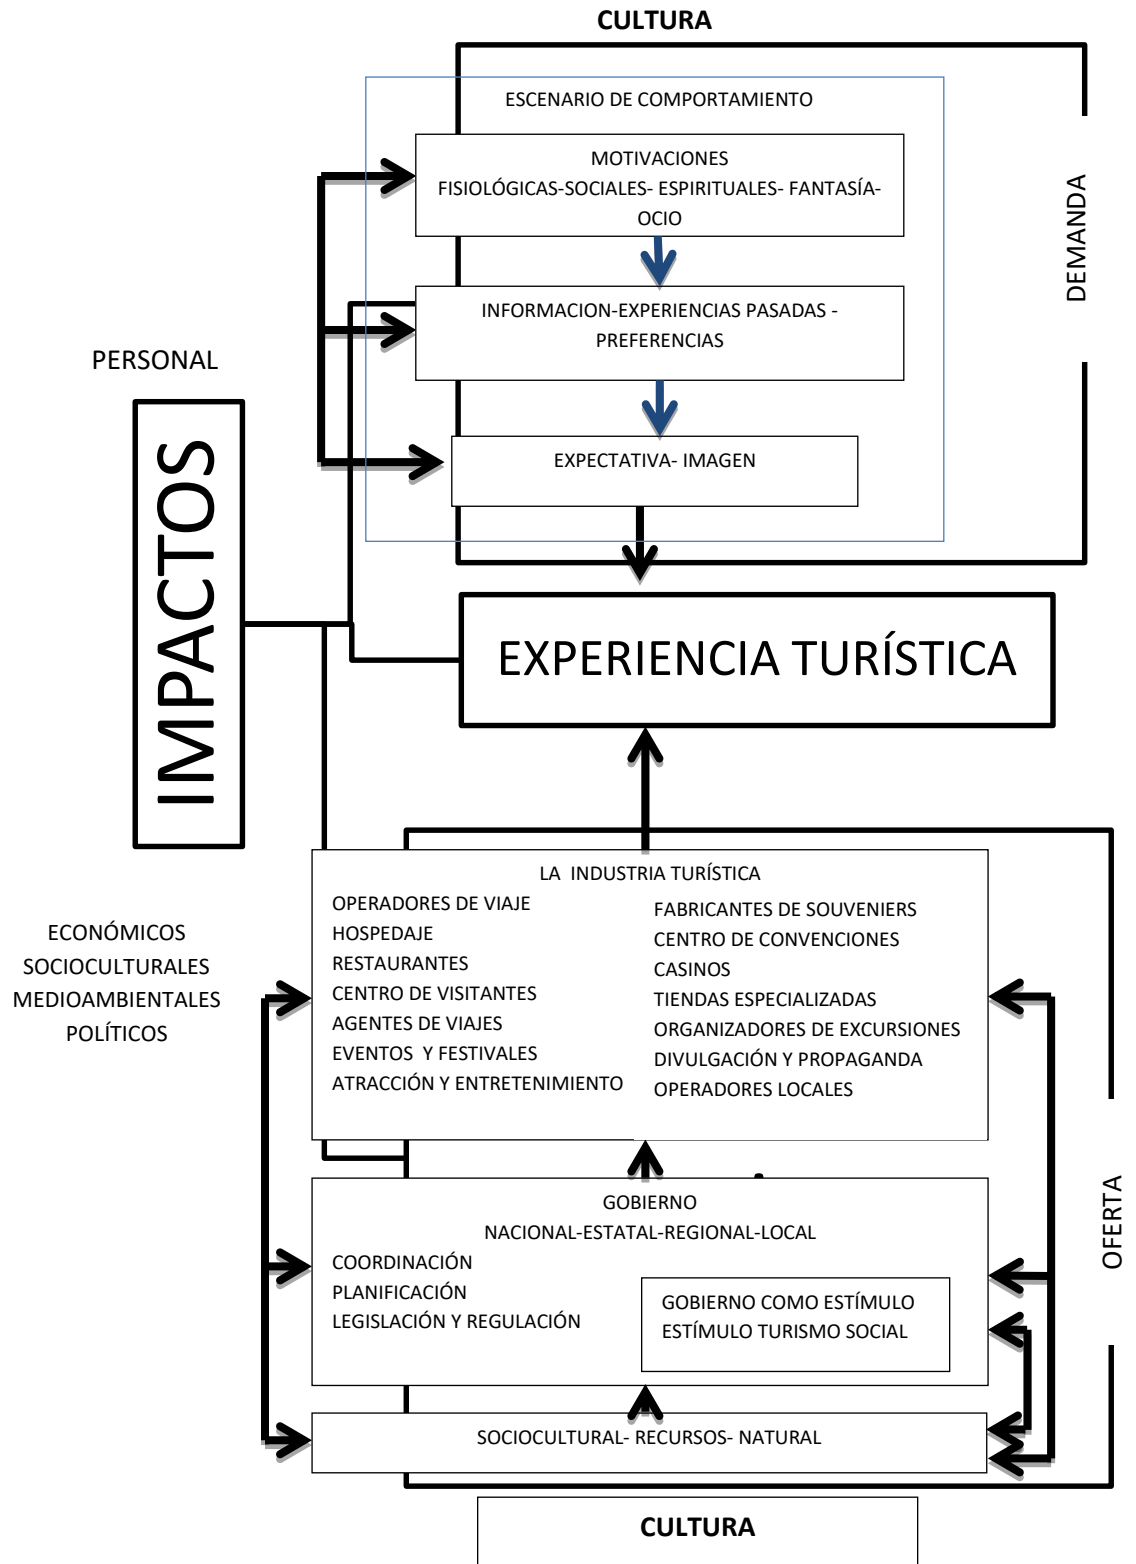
CULTURA

ESCENARIO DE COMPORTAMIENTO

MOTIVACIONES
FISIOLÓGICAS-SOCIALES- ESPIRITUALES- FANTASÍA-OCIO

DEMANDA

INFORMACION-EXPERIENCIAS PASADAS - PREFERENCIAS

PERSONAL

EXPECTATIVA- IMAGEN

IMPACTOS

EXPERIENCIA TURÍSTICA

LA INDUSTRIA TURÍSTICA
OPERADORES DE VIAJE
HOSPEDAJE
RESTAURANTES
CENTRO DE VISITANTES
AGENTES DE VIAJES
EVENTOS Y FESTIVALES
ATRACCIÓN Y ENTRETENIMIENTO
FABRICANTES DE SOUVENIERS
CENTRO DE CONVENCIONES
CASINOS
TIENDAS ESPECIALIZADAS
ORGANIZADORES DE EXCURSIONES
DIVULGACIÓN Y PROPAGANDA
OPERADORES LOCALES

ECONÓMICOS
SOCIOCULTURALES
MEDIOAMBIENTALES
POLÍTICOS

GOBIERNO
NACIONAL-ESTATAL-REGIONAL-LOCAL
COORDINACIÓN
PLANIFICACIÓN
LEGISLACIÓN Y REGULACIÓN
GOBIERNO COMO ESTÍMULO
ESTÍMULO TURISMO SOCIAL

OFERTA

SOCIOCULTURAL- RECURSOS- NATURAL

CULTURA